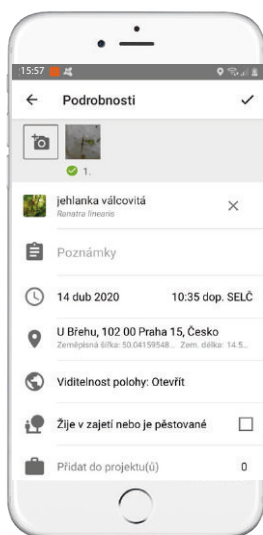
15:57

Podrobnosti

1.

jehlanka válcovitá
Ranatra linearis

Poznámky

14 dub 2020

10:35 dop. SELČ

U Břehu, 102 00 Praha 15, Česko
Zeměpisná šířka: 50.04159548... Zem. délka: 14.5...

Viditelnost polohy: Otevřít

Žije v zajetí nebo je pěstované

Přidat do projektu(ů)

0